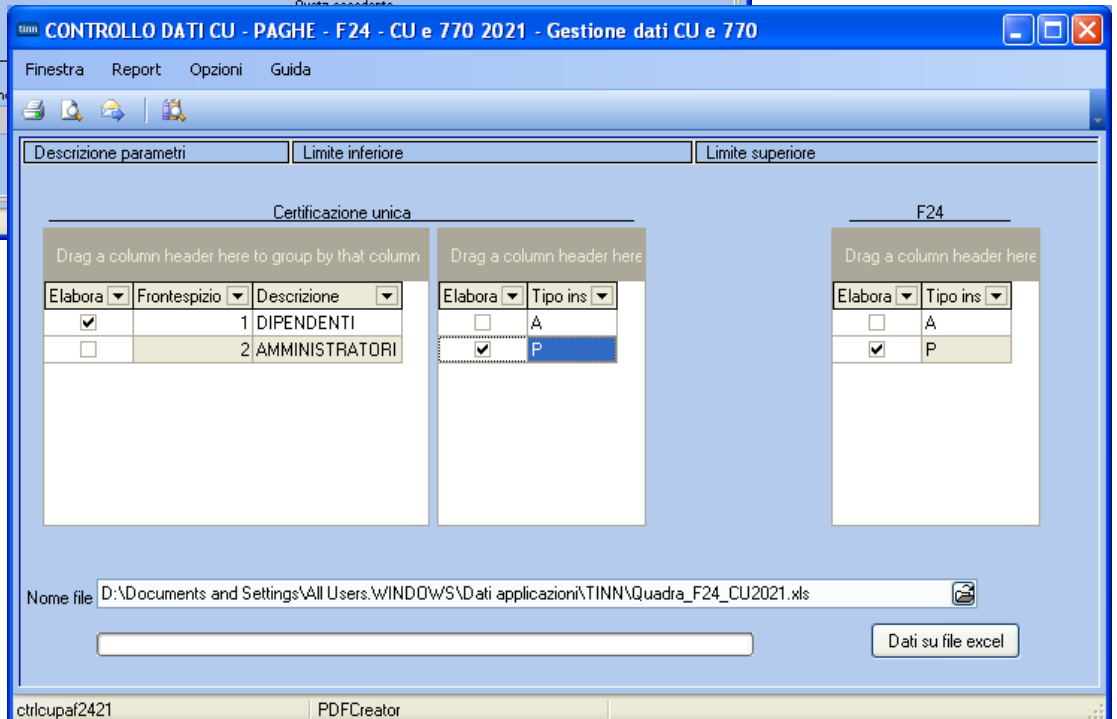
tinn CONTROLLO DATI CU - PAGHE - F24 - CU e 770 2021 - Gestione dati CU e 770

Finestra Report Opzioni Guida

| Descrizione parametri | Limite inferiore | Limite superiore |
|---|---|---|

Certificazione unica

Drag a column header here to group by that column

| Elabora | Frontespizio | Descrizione |
|---|---|---|
| ☑ | 1 | DIPENDENTI |
| ☐ | 2 | AMMINISTRATORI |

Drag a column header here

| Elabora | Tipo ins |
|---|---|
| ☐ | A |
| ☑ | P |

F24

Drag a column header here

| Elabora | Tipo ins |
|---|---|
| ☐ | A |
| ☑ | P |

Nome file D:\Documents and Settings\All Users.WINDOWS\Dati applicazioni\TINN\Quadra_F24_CU2021.xls

Dati su file excel

ctrlcupaf2421 PDFCreator